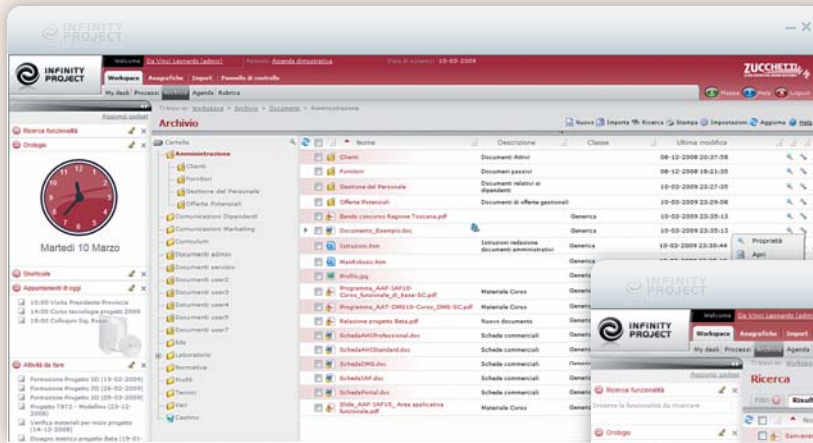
INFINITY PROJECT

INFINITY PROJECT

Welcome Da Vinci Leonardo (admin) Azienda Azienda dimostrativa Data di sistema 10-03-2009

ZUCCHETTI

Workspace Anagrafiche Import Pannello di controllo

My desk Processi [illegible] Agenda Rubrica

Mappa Help Logout

Aggiungi gadget

Ricerca funzionalità

Orologio

Martedì 10 Marzo

Shortcuts

Appuntamenti di oggi

15:00 Visita Presidente Provincia
14:00 Corso tecnologia progetto 2009
18:00 Colloquio Sig. Rossi

Attività da fare

Formazione Progetto 3D (19-02-2009)
Formazione Progetto 3D (26-02-2009)
Formazione Progetto 3D (05-03-2009)
Progetto 7872 - Modellino (23-12-2008)
Verifica materiali per nuovo progetto (14-12-2008)
Disegno metrico progetto Beta (19-01-

Ti trovi in: Workspace > Archivio > Documenti > Amministrazione

Archivio

Nuovo Importa Ricerca Stampa Impostazioni Aggiorna Help

Cartella

Amministrazione
Clienti
Fornitori
Gestione del Personale
Offerte Potenziali
Comunicazioni Dipendenti
Comunicazioni Marketing
Curriculum
Documenti admin
Documenti servizio
Documenti user2
Documenti user3
Documenti user4
Documenti user5
Documenti user7
Edo
Laboratorio
Normative
Profili
Tecnici
Vari
Cestino

| Nome | Descrizione | Classe | Ultima modifica |
|---|---|---|---|
| Clienti | Documenti Attivi | | 08-12-2008 20:37:58 |
| Fornitori | Documenti passivi | | 08-12-2008 18:21:35 |
| Gestione del Personale | Documenti relativi ai dipendenti | | 10-03-2009 23:27:25 |
| Offerte Potenziali | Documenti di offerte gestionali | | 10-03-2009 23:29:08 |
| Bando concorso Regione Toscana.pdf | | Generica | 10-03-2009 23:35:13 |
| Documento_Esempio.doc | | Generica | 10-03-2009 23:35:13 |
| Istruzioni.htm | Istruzioni redazione documenti amministrativi | Generica | 10-03-2009 23:30:44 |
| ManRubrica.htm | | Generica | |
| Profilo.jpg | | Generica | |
| Programma_AAF-IAF10-Corso_funzionale_di_base-SC.pdf | Materiale Corso | Generica | |
| Programma_AAF-DMS10-Corso_DMS-SC.pdf | Materiale Corso | Generica | |
| Relazione progetto Beta.pdf | Nuovo documento | Generica | |
| SchedaAHCProfessional.doc | Schede commerciali | Generica | |
| SchedaAHCStandard.doc | Schede commerciali | Generica | |
| SchedaDMS.doc | Schede commerciali | Generica | |
| SchedaIAF.doc | Schede commerciali | Generica | |
| SchedaPortal.doc | Schede commerciali | Generica | |
| Slide_AAF-IAF10_ Area applicativa funzionale.pdf | Materiale Corso | Generica | |

Proprietà
Apri

Welcome Da Vinci Leonardo (admin)

Workspace Anagrafiche Import

My desk Processi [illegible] Agenda

Aggiungi gadget

Ricerca funzionalità

Inserire la funzionalità da ricercare

Orologio

Ti trovi in: Workspace

Ricerca

Filtri Risul

Salvare